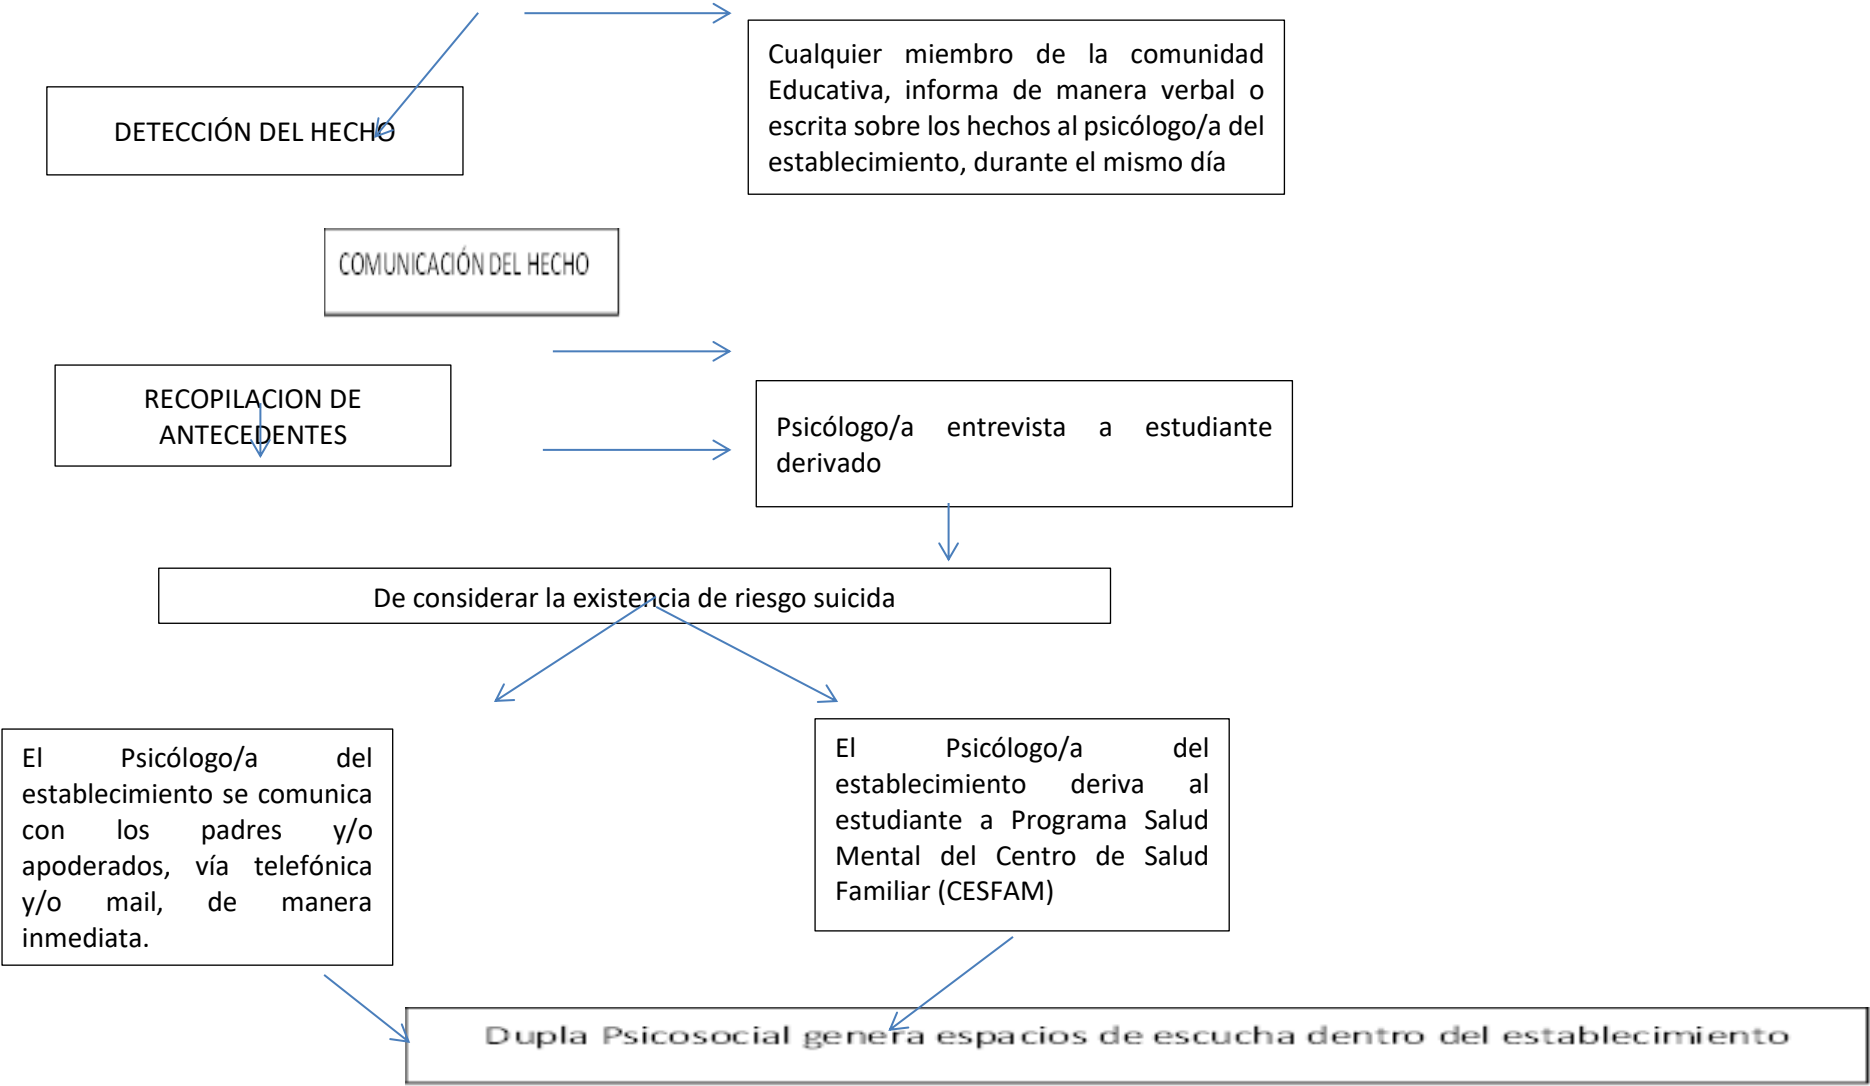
DETECCIÓN DEL HECHO

Cualquier miembro de la comunidad Educativa, informa de manera verbal o escrita sobre los hechos al psicólogo/a del establecimiento, durante el mismo día

COMUNICACIÓN DEL HECHO

RECOPILACION DE ANTECEDENTES

Psicólogo/a entrevista a estudiante derivado

De considerar la existencia de riesgo suicida

El Psicólogo/a del establecimiento se comunica con los padres y/o apoderados, vía telefónica y/o mail, de manera inmediata.

El Psicólogo/a del establecimiento deriva al estudiante a Programa Salud Mental del Centro de Salud Familiar (CESFAM)

Dupla Psicosocial genera espacios de escucha dentro del establecimiento